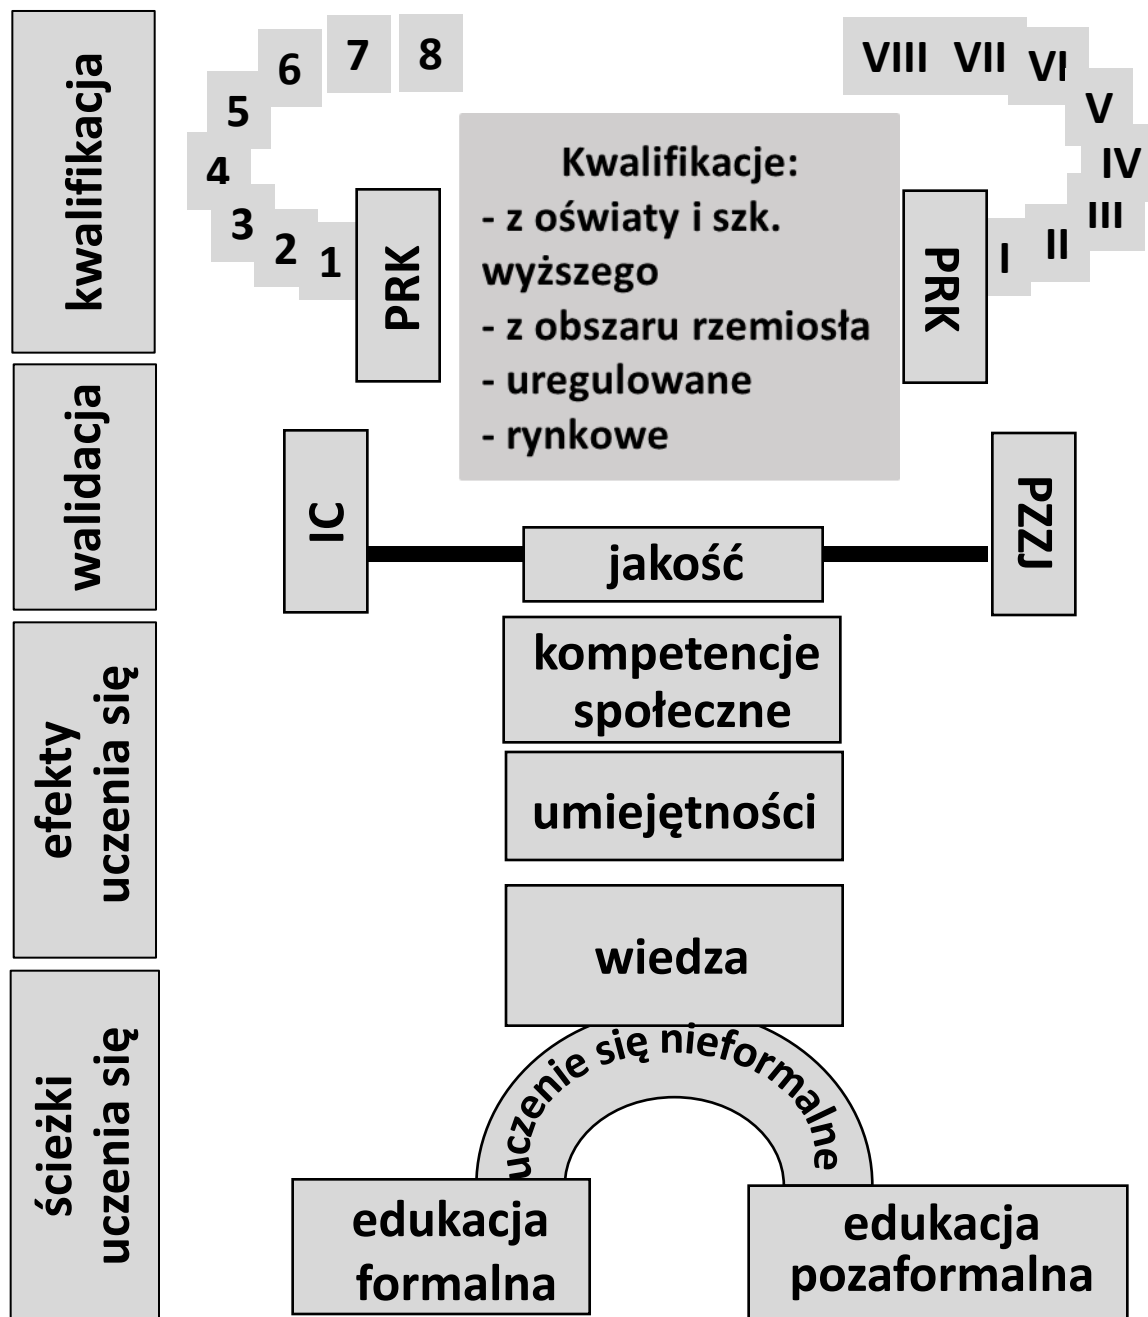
kwalifikacja

walidacja

efekty uczenia się

ścieżki uczenia się

8
7
6
5
4
3
2
1

PRK

Kwalifikacje:
- z oświaty i szk. wyższego
- z obszaru rzemiosła
- uregulowane
- rynkowe

PRK

I
II
III
IV
V
VI
VII
VIII

IC

jakość

PZZJ

kompetencje społeczne

umiejętności

wiedza

uczenie się nieformalne

edukacja formalna

edukacja pozaformalna